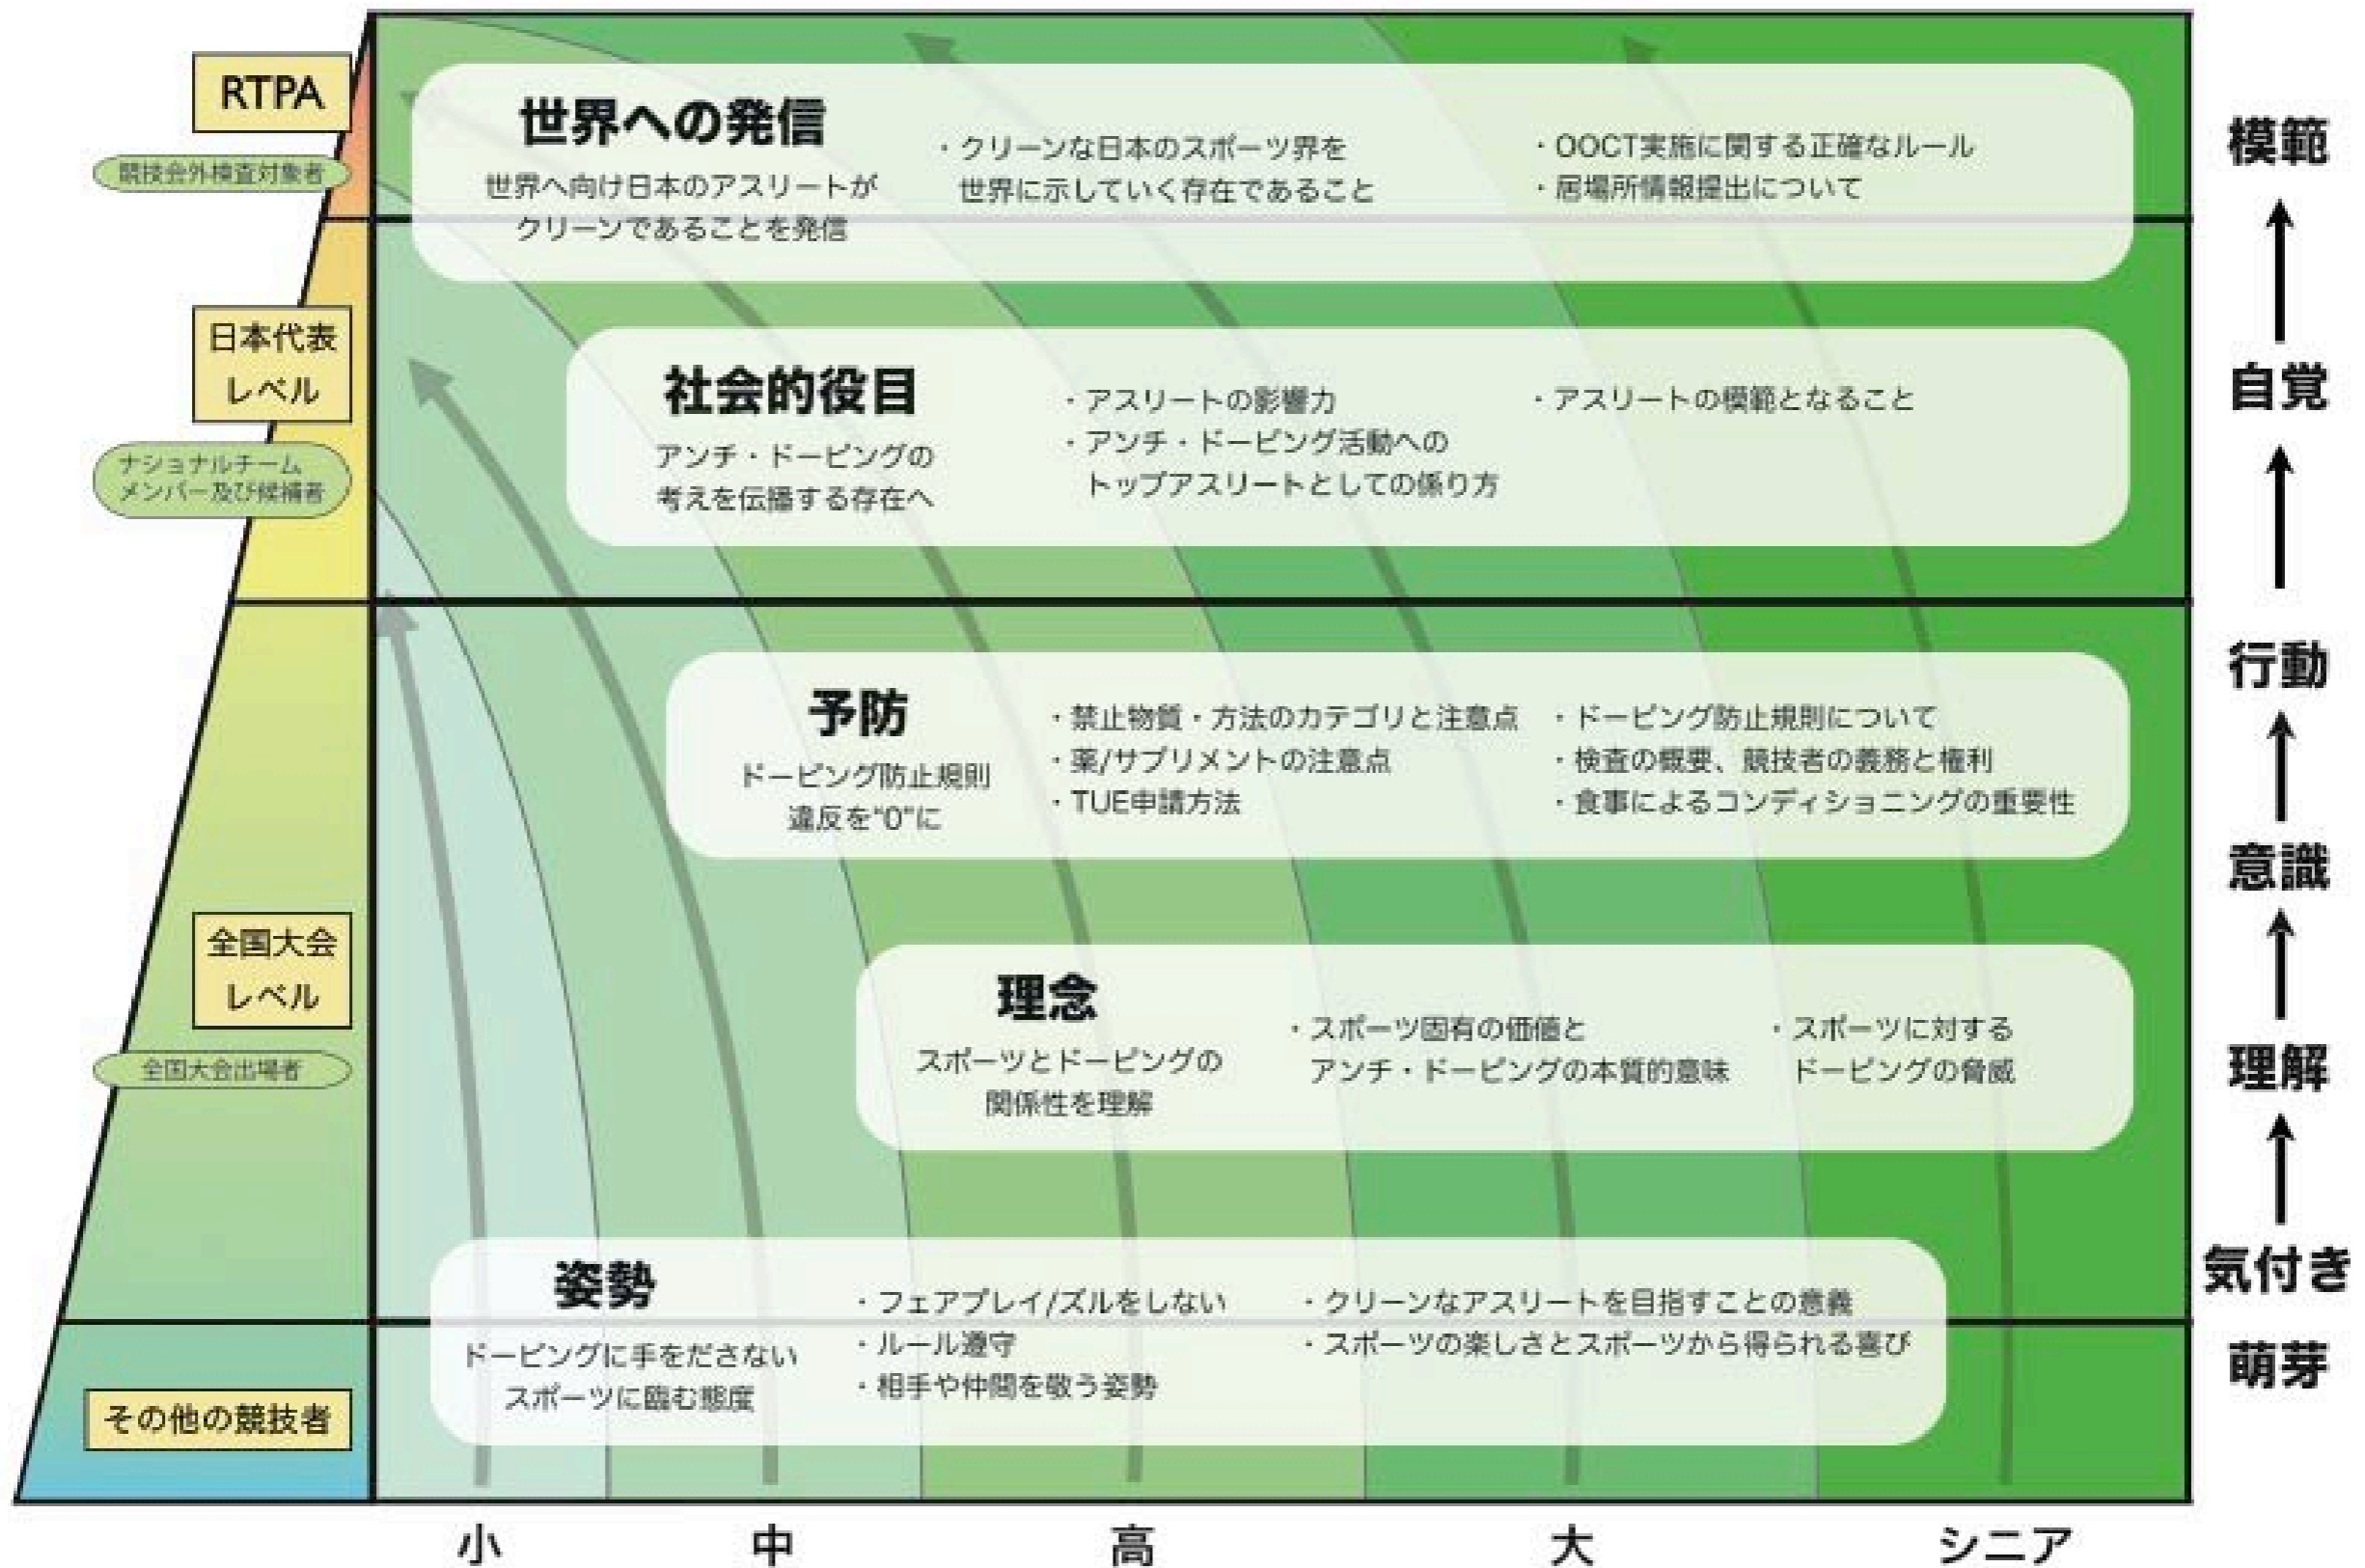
RTPA

競技会外検査対象者

日本代表レベル

ナショナルチームメンバー及び候補者

全国大会レベル

全国大会出場者

その他の競技者

世界への発信

世界へ向け日本のアスリートがクリーンであることを発信

・クリーンな日本のスポーツ界を世界に示していく存在であること

・OOCT実施に関する正確なルール
・居場所情報提出について

社会的役目

アンチ・ドーピングの考えを伝播する存在へ

・アスリートの影響力
・アンチ・ドーピング活動へのトップアスリートとしての係り方

・アスリートの模範となること

予防

ドーピング防止規則違反を"0"に

・禁止物質・方法のカテゴリと注意点
・薬/サプリメントの注意点
・TUE申請方法

・ドーピング防止規則について
・検査の概要、競技者の義務と権利
・食事によるコンディショニングの重要性

理念

スポーツとドーピングの関係性を理解

・スポーツ固有の価値とアンチ・ドーピングの本質的意味

・スポーツに対するドーピングの脅威

姿勢

ドーピングに手をださないスポーツに臨む態度

・フェアプレイ/ズルをしない
・ルール遵守
・相手や仲間を敬う姿勢

・クリーンなアスリートを目指すことの意義
・スポーツの楽しさとスポーツから得られる喜び

模範

自覚

行動

意識

理解

気付き

萌芽

小

中

高

大

シニア